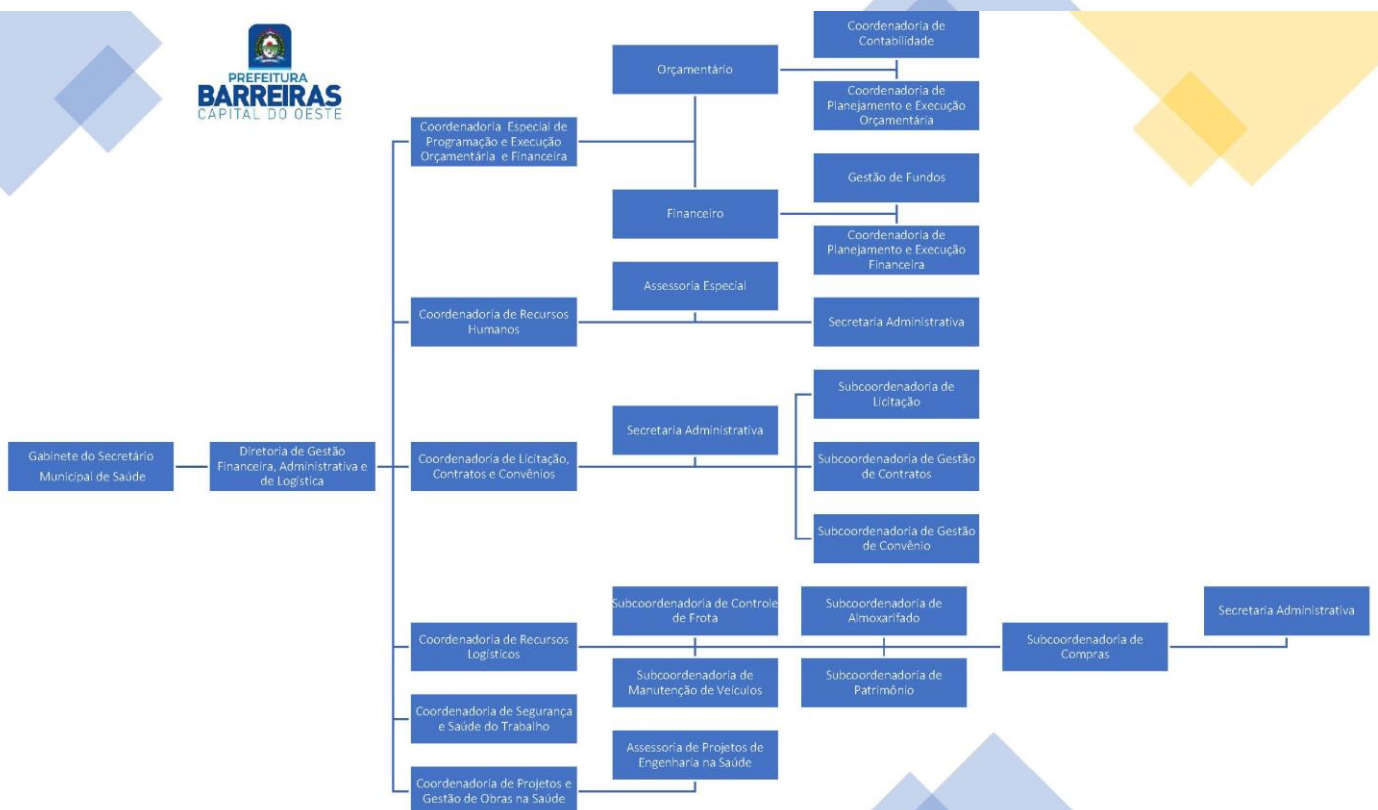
PREFEITURA
BARREIRAS
CAPITAL DO OESTE

Gabinete do Secretário Municipal de Saúde

Diretoria de Gestão Financeira, Administrativa e de Logística

Coordenadoria Especial de Programação e Execução Orçamentária e Financeira

Orçamentário

Coordenadoria de Contabilidade

Coordenadoria de Planejamento e Execução Orçamentária

Financeiro

Gestão de Fundos

Coordenadoria de Planejamento e Execução Financeira

Coordenadoria de Recursos Humanos

Assessoria Especial

Secretaria Administrativa

Coordenadoria de Licitação, Contratos e Convênios

Secretaria Administrativa

Subcoordenadoria de Licitação

Subcoordenadoria de Gestão de Contratos

Subcoordenadoria de Gestão de Convênio

Coordenadoria de Recursos Logísticos

Subcoordenadoria de Controle de Frota

Subcoordenadoria de Manutenção de Veículos

Subcoordenadoria de Almoxarifado

Subcoordenadoria de Patrimônio

Subcoordenadoria de Compras

Secretaria Administrativa

Coordenadoria de Segurança e Saúde do Trabalho

Coordenadoria de Projetos e Gestão de Obras na Saúde

Assessoria de Projetos de Engenharia na Saúde